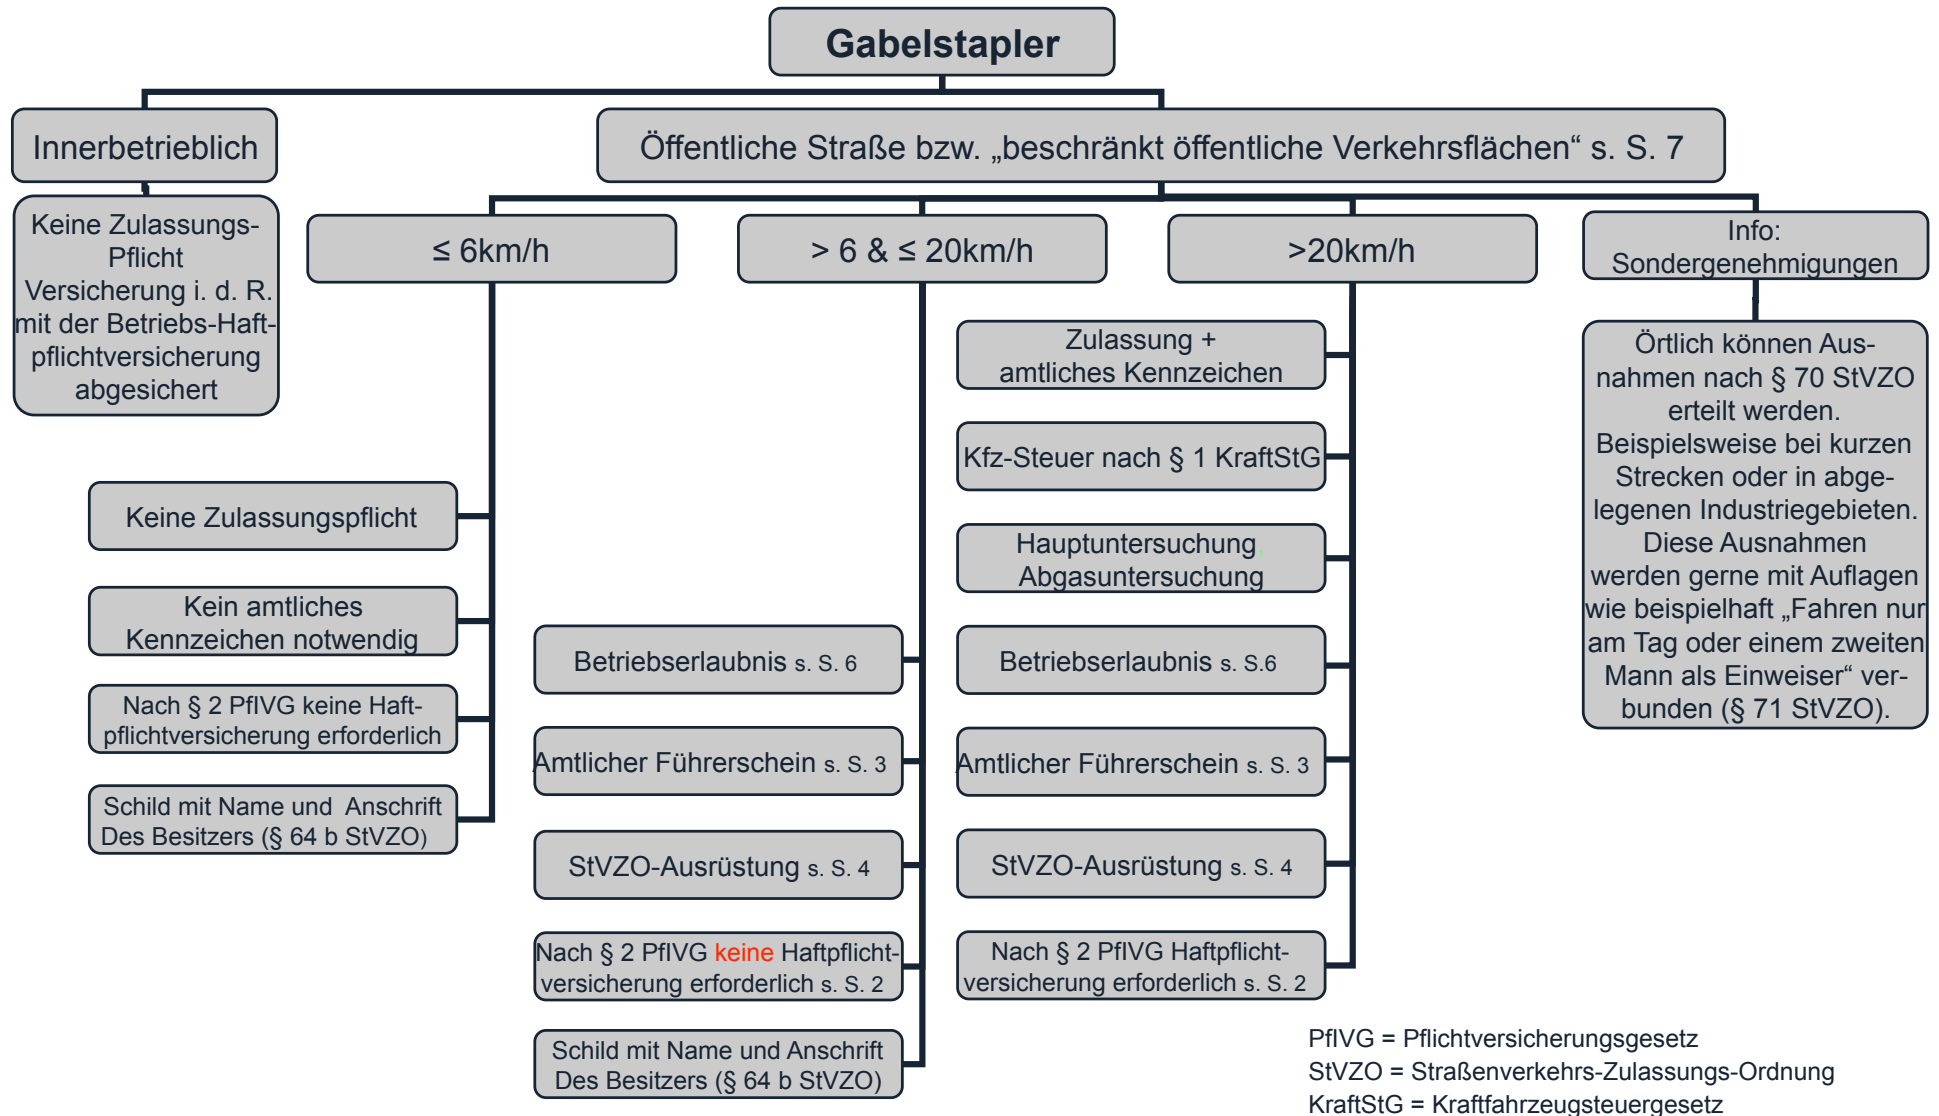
Gabelstapler

Innerbetrieblich

Keine Zulassungs-Pflicht Versicherung i. d. R. mit der Betriebs-Haftpflichtversicherung abgesichert

Öffentliche Straße bzw. „beschränkt öffentliche Verkehrsflächen“ s. S. 7

≤ 6km/h

Keine Zulassungspflicht

Kein amtliches Kennzeichen notwendig

Nach § 2 PflVG keine Haftpflichtversicherung erforderlich

Schild mit Name und Anschrift Des Besitzers (§ 64 b StVZO)

> 6 & ≤ 20km/h

Betriebserlaubnis s. S. 6

Amtlicher Führerschein s. S. 3

StVZO-Ausrüstung s. S. 4

Nach § 2 PflVG keine Haftpflichtversicherung erforderlich s. S. 2

Schild mit Name und Anschrift Des Besitzers (§ 64 b StVZO)

>20km/h

Zulassung + amtliches Kennzeichen

Kfz-Steuer nach § 1 KraftStG

Hauptuntersuchung Abgasuntersuchung

Betriebserlaubnis s. S.6

Amtlicher Führerschein s. S. 3

StVZO-Ausrüstung s. S. 4

Nach § 2 PflVG Haftpflichtversicherung erforderlich s. S. 2

Info: Sondergenehmigungen

Örtlich können Ausnahmen nach § 70 StVZO erteilt werden. Beispielsweise bei kurzen Strecken oder in abgelegenen Industriegebieten. Diese Ausnahmen werden gerne mit Auflagen wie beispielhaft „Fahren nur am Tag oder einem zweiten Mann als Einweiser“ verbunden (§ 71 StVZO).

PflVG = Pflichtversicherungsgesetz
StVZO = Straßenverkehrs-Zulassungs-Ordnung
KraftStG = Kraftfahrzeugsteuergesetz